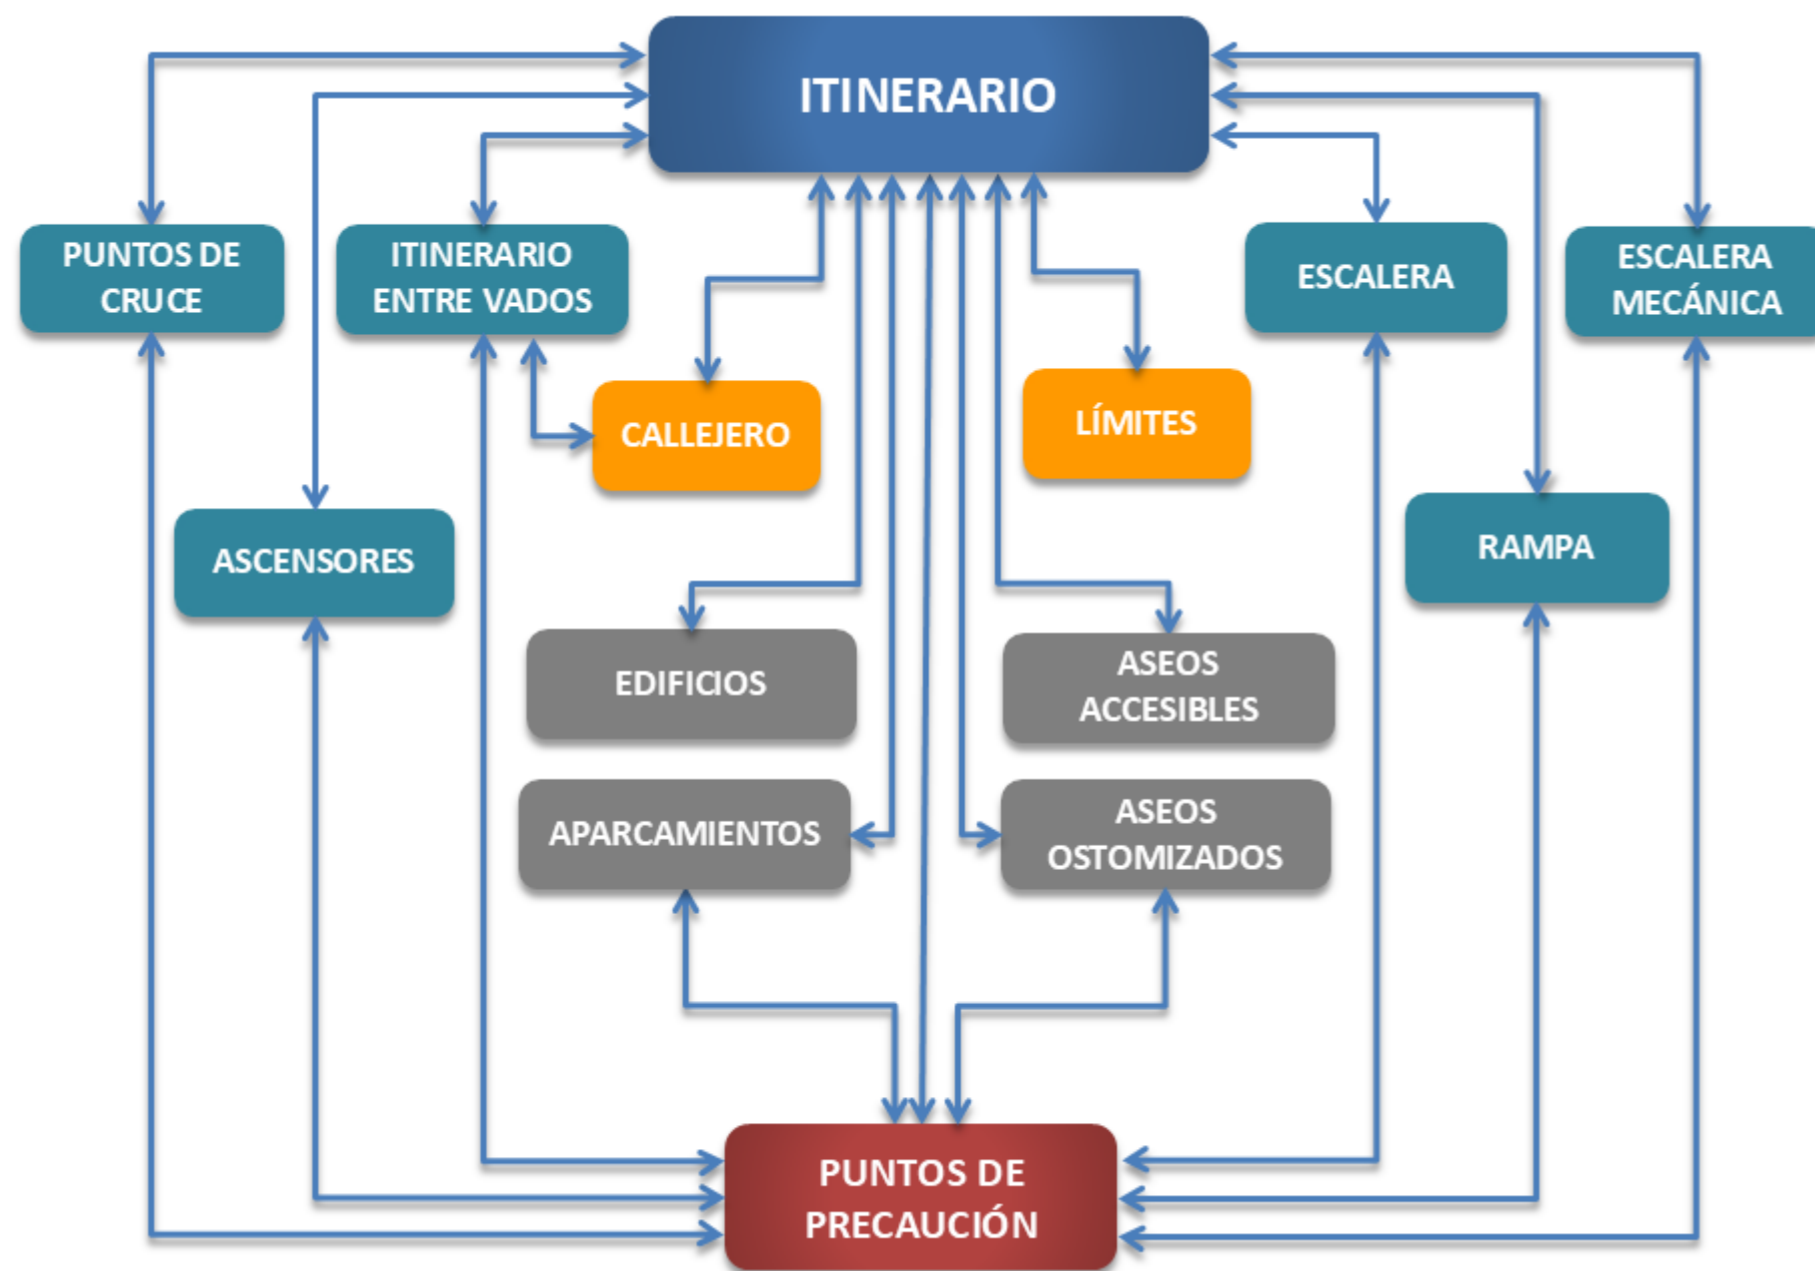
ITINERARIO

PUNTOS DE CRUCE

ITINERARIO ENTRE VADOS

ESCALERA

ESCALERA MECÁNICA

CALLEJERO

LÍMITES

ASCENSORES

RAMPA

EDIFICIOS

ASEOS ACCESIBLES

APARCAMIENTOS

ASEOS OSTOMIZADOS

PUNTOS DE PRECAUCIÓN